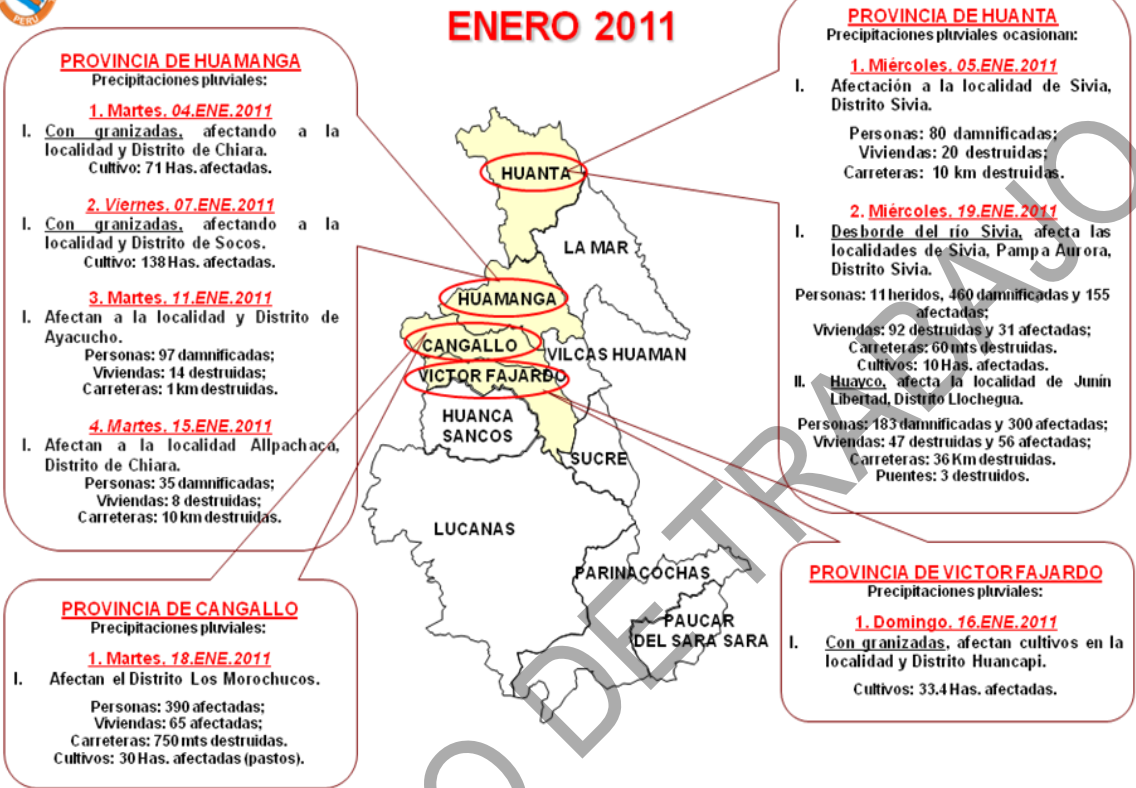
PERU

ENERO 2011

PROVINCIA DE HUAMANGA
Precipitaciones pluviales:

1. Martes. 04.ENE.2011
I. Con granizadas, afectando a la localidad y Distrito de Chiara.
Cultivo: 71 Has. afectadas.

2. Viernes. 07.ENE.2011
I. Con granizadas, afectando a la localidad y Distrito de Socos.
Cultivo: 138 Has. afectadas.

3. Martes. 11.ENE.2011
I. Afectan a la localidad y Distrito de Ayacucho.
Personas: 97 damnificadas;
Viviendas: 14 destruidas;
Carreteras: 1 km destruidas.

4. Martes. 15.ENE.2011
I. Afectan a la localidad Allpachaca, Distrito de Chiara.
Personas: 35 damnificadas;
Viviendas: 8 destruidas;
Carreteras: 10 km destruidas.

PROVINCIA DE CANGALLO
Precipitaciones pluviales:

1. Martes. 18.ENE.2011
I. Afectan el Distrito Los Morochucos.
Personas: 390 afectadas;
Viviendas: 65 afectadas;
Carreteras: 750 mts destruidas.
Cultivos: 30 Has. afectadas (pastos).

HUANTA
LA MAR
HUAMANGA
CANGALLO
VILCAS HUAMAN
VICTOR FAJARDO
HUANCA SANCOS
SUCRE
LUCANAS
PARINACOCHAS
PAUCAR DEL SARA SARA

PROVINCIA DE HUANTA
Precipitaciones pluviales ocasionan:

1. Miércoles. 05.ENE.2011
I. Afectación a la localidad de Sivia, Distrito Sivia.
Personas: 80 damnificadas;
Viviendas: 20 destruidas;
Carreteras: 10 km destruidas.

2. Miércoles. 19.ENE.2011
I. Desborde del río Sivia, afecta las localidades de Sivia, Pampa Aurora, Distrito Sivia.
Personas: 11 heridos, 460 damnificadas y 155 afectadas;
Viviendas: 92 destruidas y 31 afectadas;
Carreteras: 60 mts destruidas.
Cultivos: 10 Has. afectadas.
II. Huayco, afecta la localidad de Junín Libertad, Distrito Llochegua.
Personas: 183 damnificadas y 300 afectadas;
Viviendas: 47 destruidas y 56 afectadas;
Carreteras: 36 Km destruidas.
Puentes: 3 destruidos.

PROVINCIA DE VICTOR FAJARDO
Precipitaciones pluviales:

1. Domingo. 16.ENE.2011
I. Con granizadas, afectan cultivos en la localidad y Distrito Huancapi.
Cultivos: 33.4 Has. afectadas.

DOCUMENTO DE TRABAJO